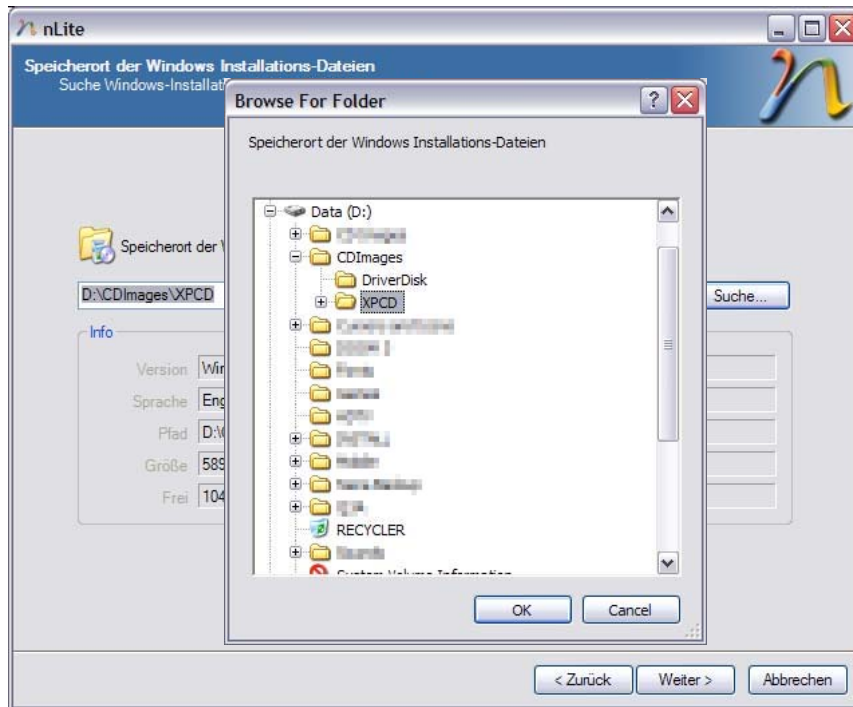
nLite

Speicherort der Windows Installations-Dateien
Suche Windows-Installat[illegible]

Speicherort der W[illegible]

D:\CDImages\XPCD

Suche...

Info

Version Wir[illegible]
Sprache Eng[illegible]
Pfad D:\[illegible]
Größe 589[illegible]
Frei 104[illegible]

Browse For Folder

Speicherort der Windows Installations-Dateien

Data (D:)
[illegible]
CDImages
DriverDisk
XPCD
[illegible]
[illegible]
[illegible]
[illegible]
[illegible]
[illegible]
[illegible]
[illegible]
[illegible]
RECYCLER
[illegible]
System Volume Information

OK
Cancel

< Zurück
Weiter >
Abbrechen